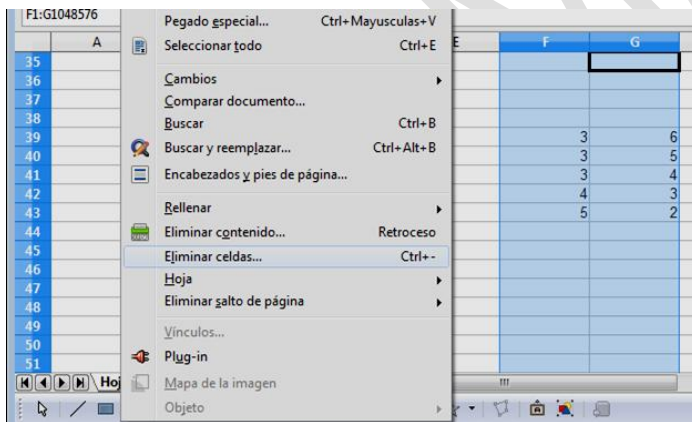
F1:G1048576

A

E F G

35
36
37
38
39
40
41
42
43
44
45
46
47
48
49
50
51

Pegado especial... Ctrl+Mayusculas+V
Seleccionar todo Ctrl+E
Cambios
Comparar documento...
Buscar Ctrl+B
Buscar y reemplazar... Ctrl+Alt+B
Encabezados y pies de página...
Rellenar
Eliminar contenido... Retroceso
Eliminar celdas... Ctrl+-
Hoja
Eliminar salto de página
Vínculos...
Plug-in
Mapa de la imagen
Objeto

| F | G |
|---|---|
| 3 | 6 |
| 3 | 5 |
| 3 | 4 |
| 4 | 3 |
| 5 | 2 |

Hoj